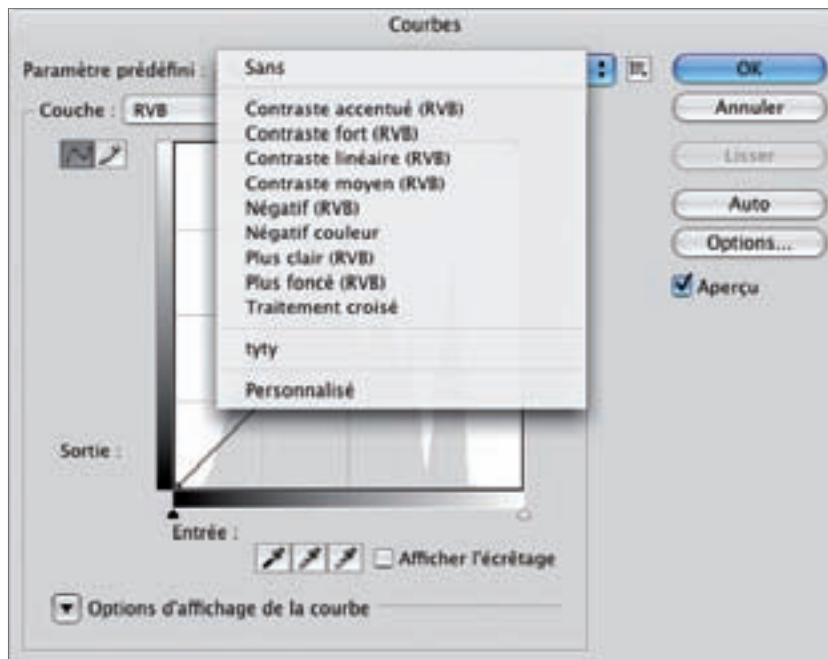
Courbes

Paramètre prédéfini :

Sans

Contraste accentué (RVB)
Contraste fort (RVB)
Contraste linéaire (RVB)
Contraste moyen (RVB)
Négatif (RVB)
Négatif couleur
Plus clair (RVB)
Plus foncé (RVB)
Traitement croisé

tyty

Personnalisé

OK
Annuler
Lisser
Auto
Options...
Aperçu

Couche : RVB

Sortie :

Entrée :

Afficher l'écrêtage

Options d'affichage de la courbe